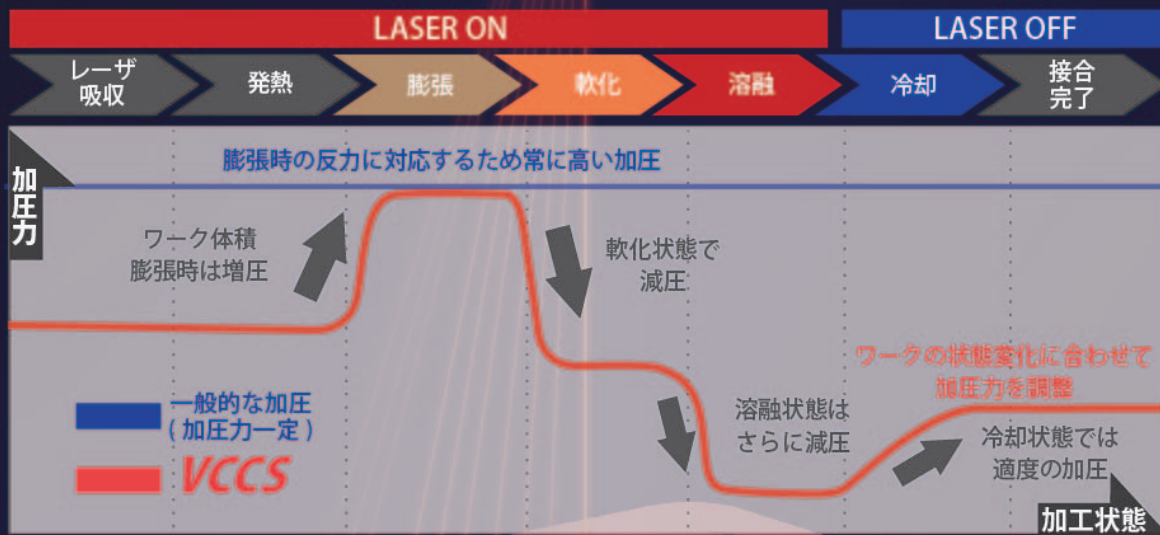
LASER ON

LASER OFF

レーザ吸収

発熱

膨張

軟化

溶融

冷却

接合完了

加圧力

膨張時の反力に対応するため常に高い加圧

ワーク体積膨張時は増圧

軟化状態で減圧

ワークの状態変化に合わせて加圧力を調整

一般的な加圧（加圧力一定）

VCCS

溶融状態はさらに減圧

冷却状態では適度の加圧

加工状態